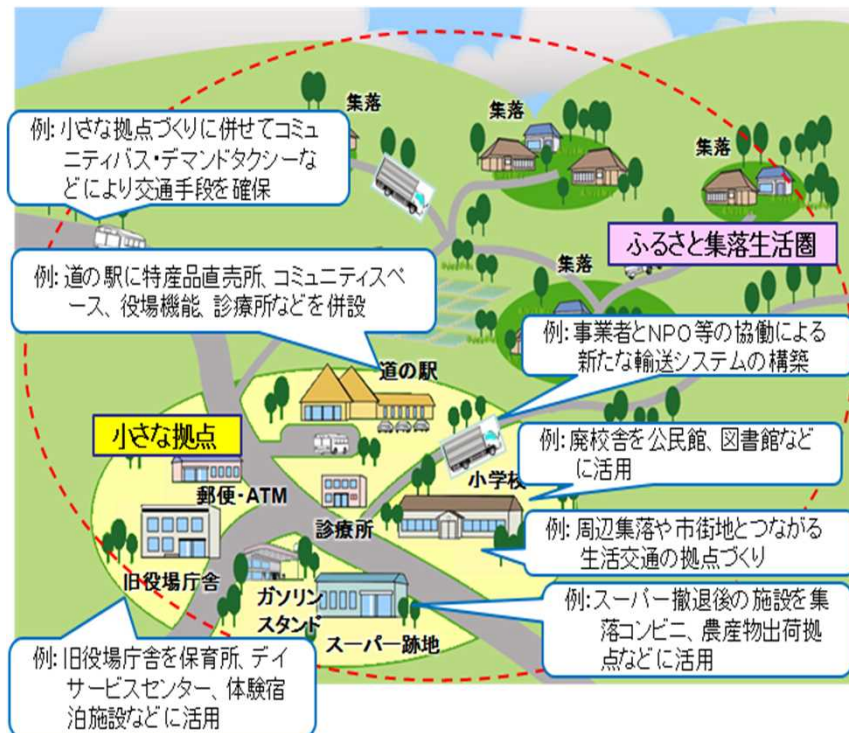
例: 小さな拠点づくりに併せてコミュニティバス・デマンドタクシーなどにより交通手段を確保

集落

集落

集落

ふるさと集落生活圏

集落

例: 道の駅に特産品直売所、コミュニティスペース、役場機能、診療所などを併設

例: 事業者とNPO等の協働による新たな輸送システムの構築

道の駅

小さな拠点

例: 廃校舎を公民館、図書館などに活用

小学校

郵便・ATM

診療所

例: 周辺集落や市街地とつながる生活交通の拠点づくり

旧役場庁舎

ガソリンスタンド

スーパー跡地

例: スーパー撤退後の施設を集落コンビニ、農産物出荷拠点などに活用

例: 旧役場庁舎を保育所、デイサービスセンター、体験宿泊施設などに活用